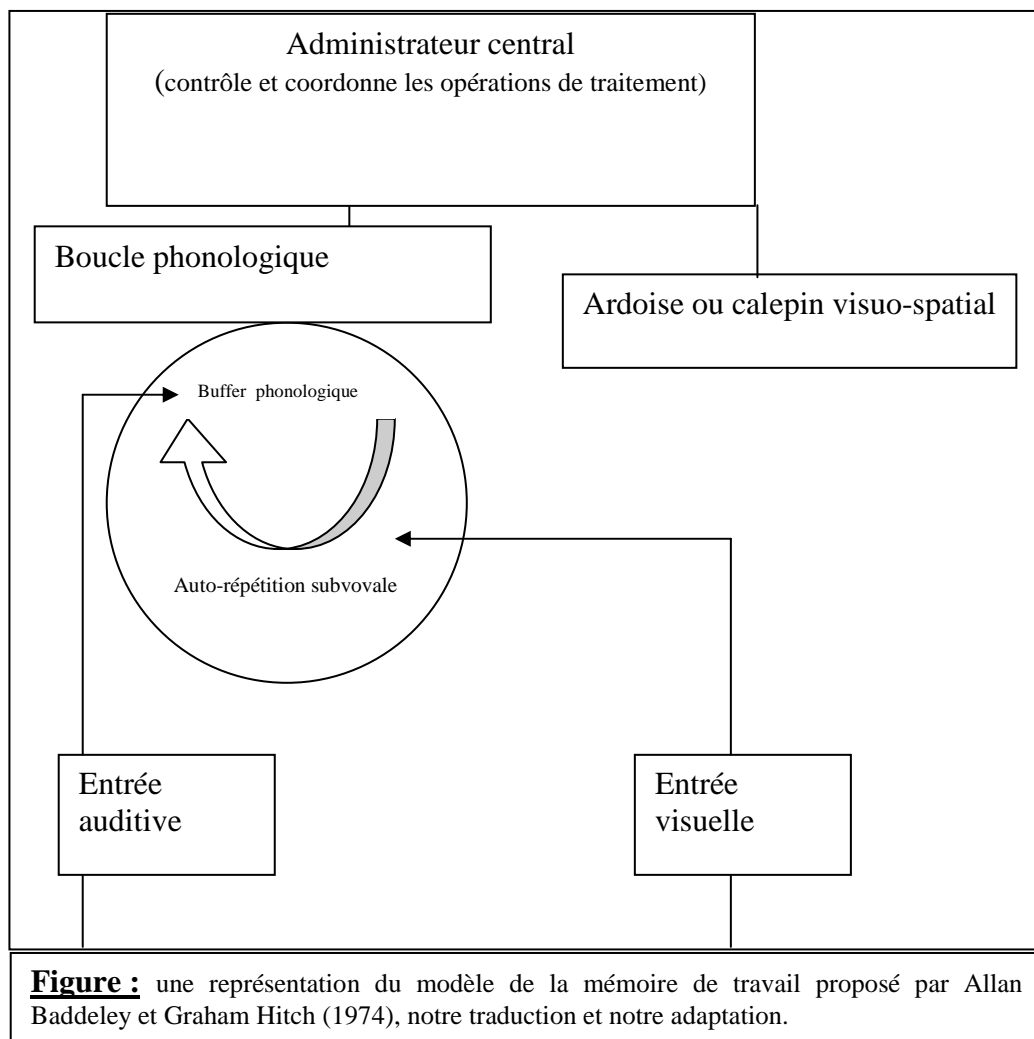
Administrateur central
(contrôle et coordonne les opérations de traitement)

Boucle phonologique

Ardoise ou calepin visuo-spatial

Buffer phonologique

Auto-répétition subvovale

Entrée auditive

Entrée visuelle

**Figure :** une représentation du modèle de la mémoire de travail proposé par Allan Baddeley et Graham Hitch (1974), notre traduction et notre adaptation.